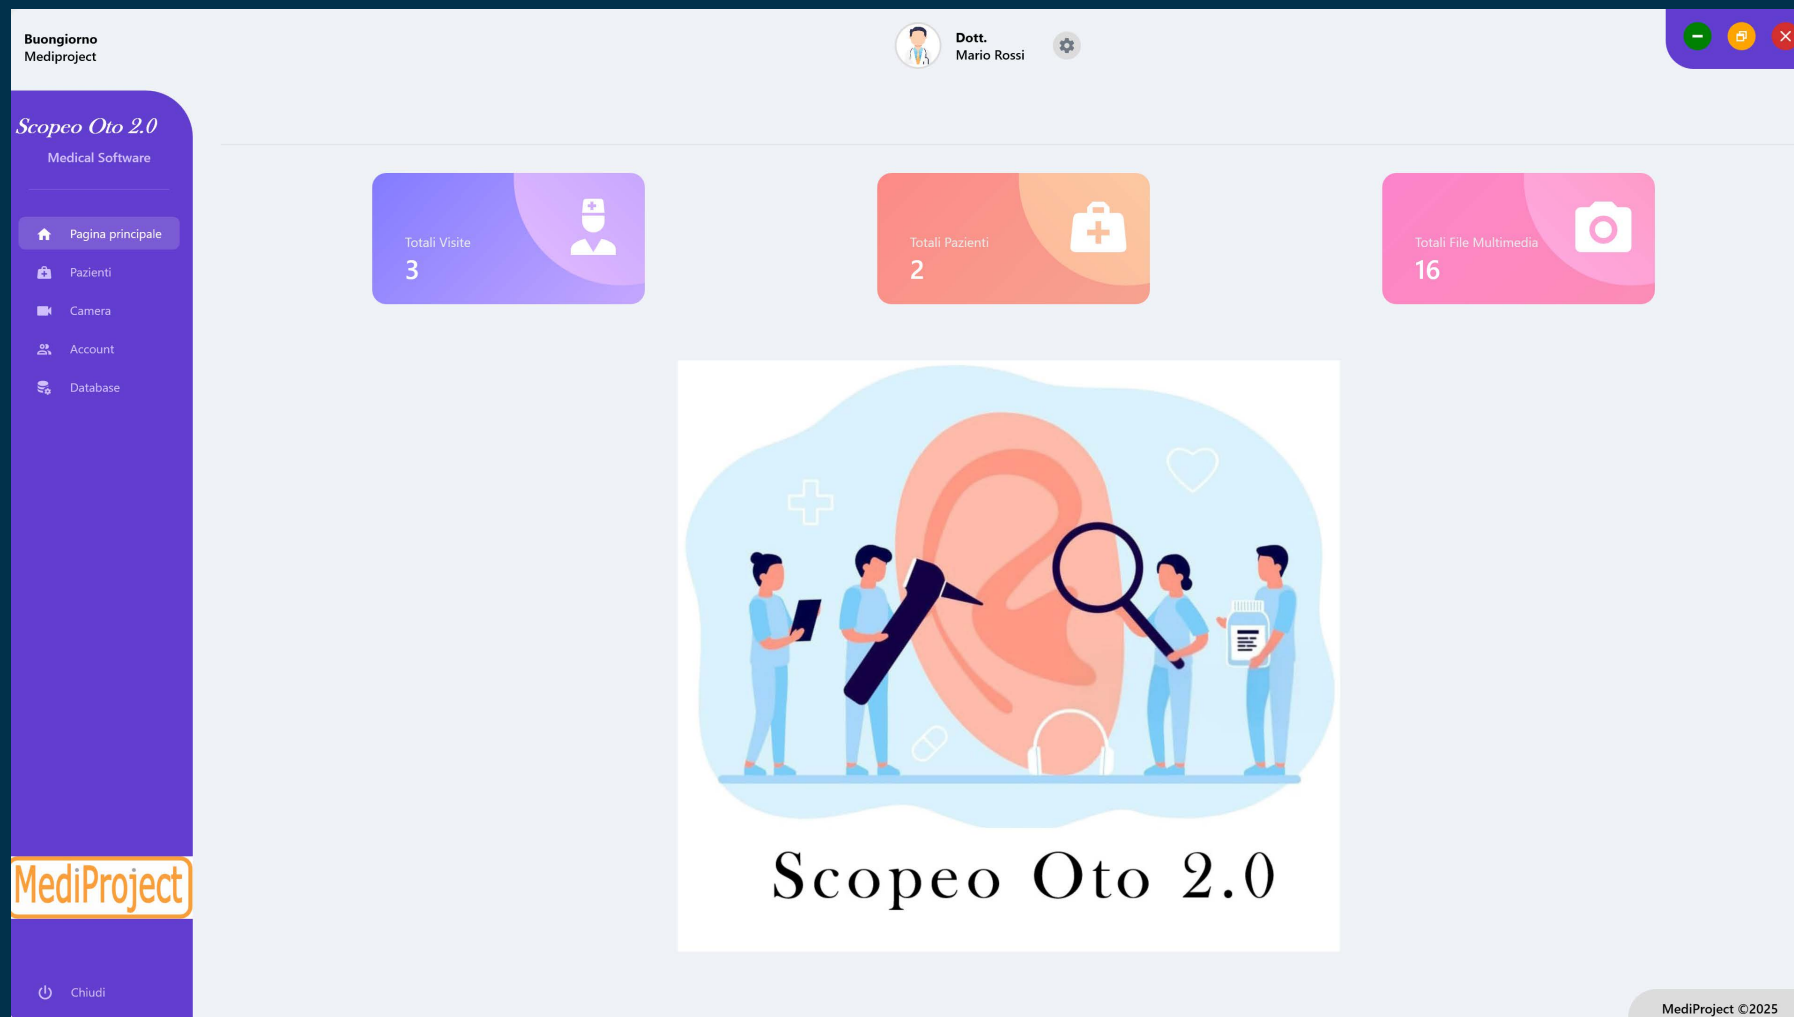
Buongiorno
Mediproject

Dott.
Mario Rossi

Scopeo Oto 2.0
Medical Software

Pagina principale
Pazienti
Camera
Account
Database

Totali Visite
3

Totali Pazienti
2

Totali File Multimedia
16

Scopeo Oto 2.0

MediProject

Chiudi

MediProject ©2025